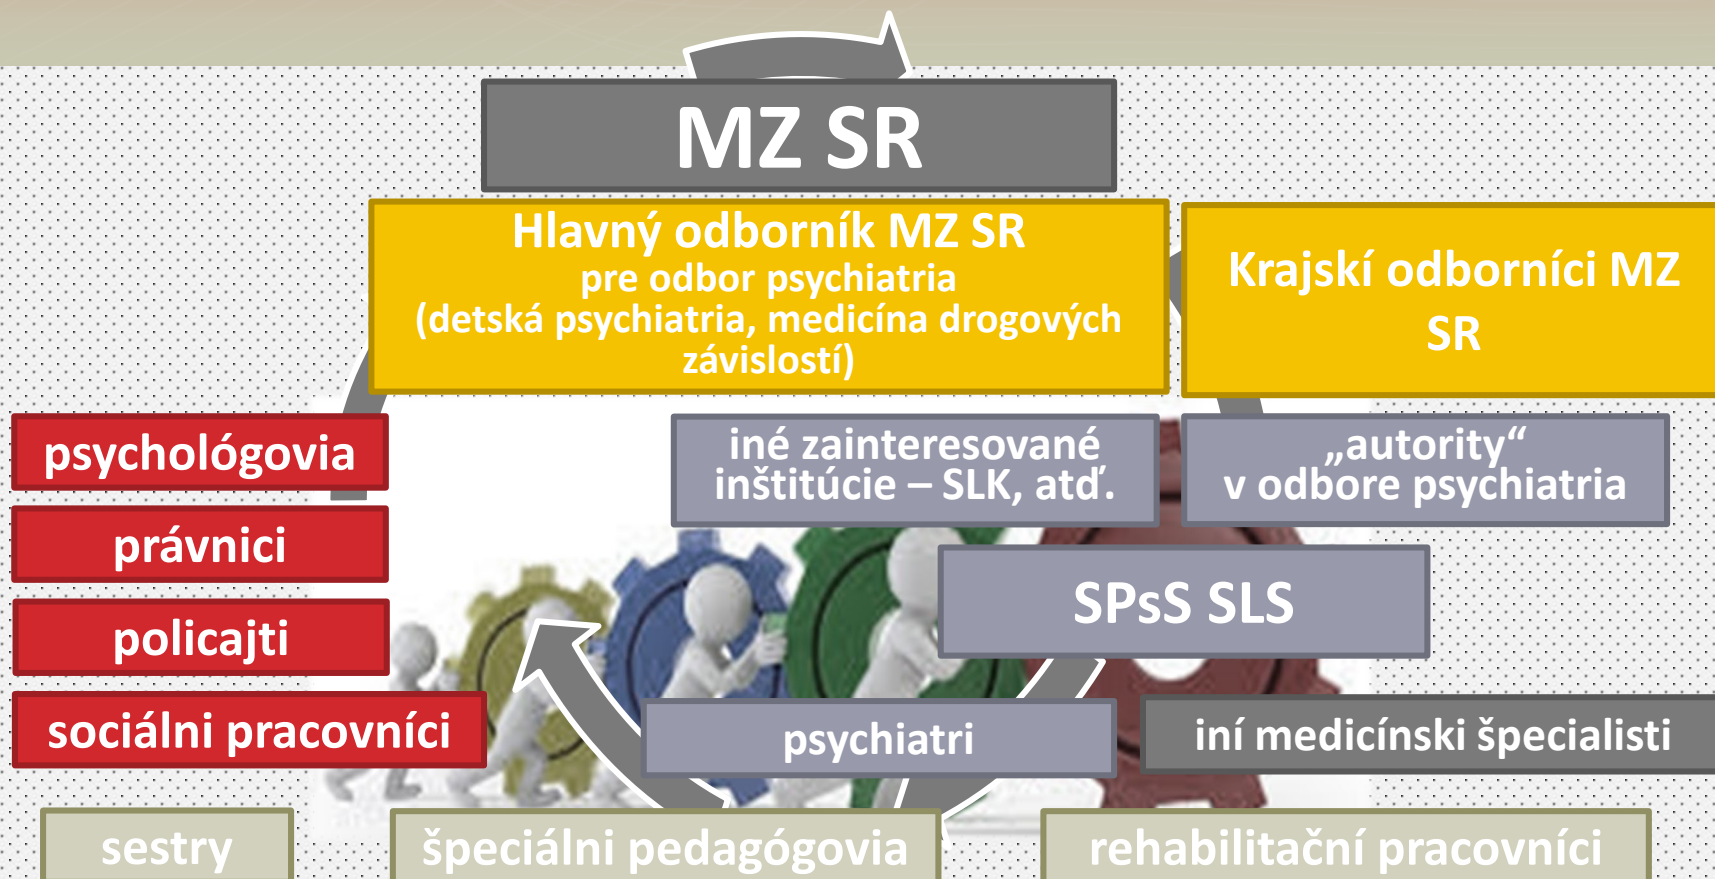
MZ SR

Hlavný odborník MZ SR
pre odbor psychiatria
(detská psychiatria, medicína drogových závislostí)

Krajskí odborníci MZ SR

psychológovia

právnici

policajti

sociálni pracovníci

iné zainteresované inštitúcie – SLK, atď.

„autority“ v odbore psychiatria

SPsS SLS

psychiatri

iní medicínski špecialisti

sestry

špeciálni pedagógovia

rehabilitační pracovníci